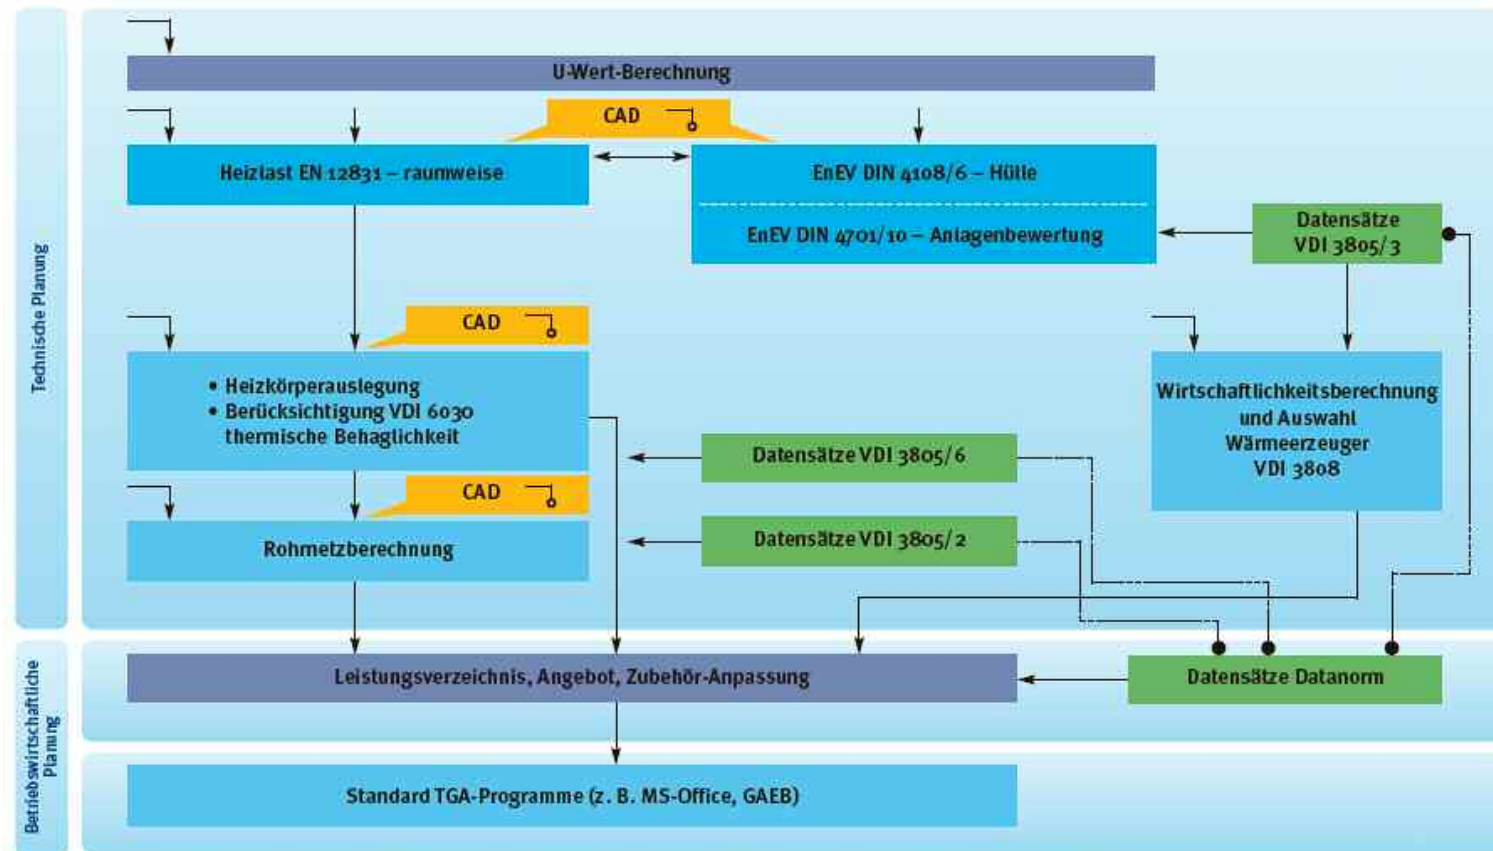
Technische Planung

U-Wert-Berechnung

CAD

Heizlast EN 12831 – raumweise

EnEV DIN 4108/6 – Hülle

EnEV DIN 4701/10 – Anlagenbewertung

Datensätze VDI 3805/3

CAD

• Heizkörperauslegung
• Berücksichtigung VDI 6030 thermische Behaglichkeit

Wirtschaftlichkeitsberechnung und Auswahl Wärmeerzeuger VDI 3808

Datensätze VDI 3805/6

CAD

Rohrnetzberechnung

Datensätze VDI 3805/2

Betriebswirtschaftliche Planung

Leistungsverzeichnis, Angebot, Zubehör-Anpassung

Datensätze Datanorm

Standard TGA-Programme (z. B. MS-Office, GAEB)